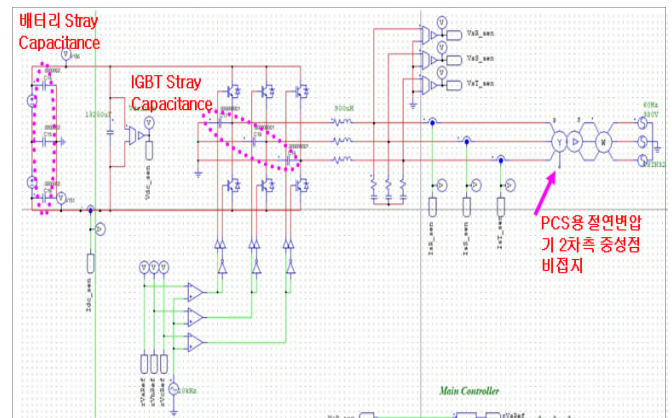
배터리 Stray Capacitance

IGBT Stray Capacitance

13200uF

Vdc_sen

900uH

VaR_sen

VaS_sen

VaT_sen

Idc_sen

IaR_sen

IaS_sen

IaT_sen

60Hz

380V

PCS용 절연변압기 2차측 중성점 비접지

Main Controller